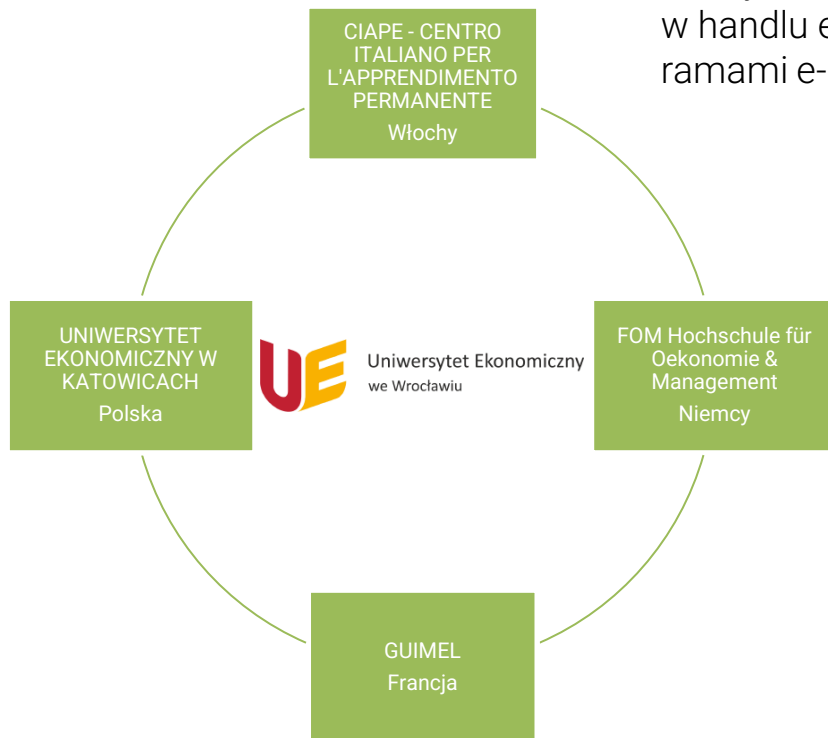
w handlu e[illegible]
ramami e-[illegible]

CIAPE - CENTRO ITALIANO PER L'APPRENDIMENTO PERMANENTE
Włochy

UNIWERSYTET EKONOMICZNY W KATOWICACH
Polska

UE
Uniwersytet Ekonomiczny
we Wrocławiu

FOM Hochschule für Oekonomie & Management
Niemcy

GUIMEL
Francja